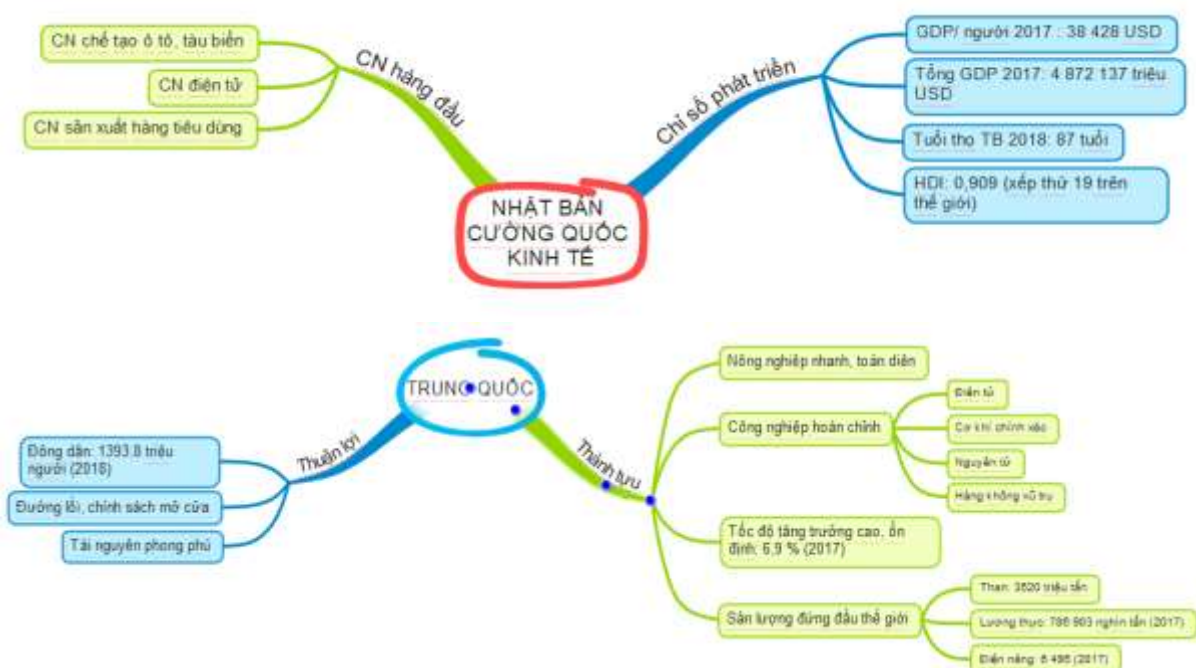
NHẬT BẢN CƯỜNG QUỐC KINH TẾ

CN hàng đầu

CN chế tạo ô tô, tàu biển

CN điện tử

CN sản xuất hàng tiêu dùng

Chỉ số phát triển

GDP/ người 2017 : 38 428 USD

Tổng GDP 2017: 4 872 137 triệu USD

Tuổi thọ TB 2018: 87 tuổi

HDI: 0,909 (xếp thứ 19 trên thế giới)

TRUNG QUỐC

Thuận lợi

Đông dân: 1393,8 triệu người (2018)

Đường lối, chính sách mở cửa

Tài nguyên phong phú

Thành tựu

Nông nghiệp nhanh, toàn diện

Công nghiệp hoàn chỉnh

Điện tử

Cơ khí chính xác

Nguyên tử

Hàng không vũ trụ

Tốc độ tăng trưởng cao, ổn định: 6,9 % (2017)

Sản lượng đứng đầu thế giới

Than: 3520 triệu tấn

Lương thực: 786 993 nghìn tấn (2017)

Điện năng: 6 495 (2017)